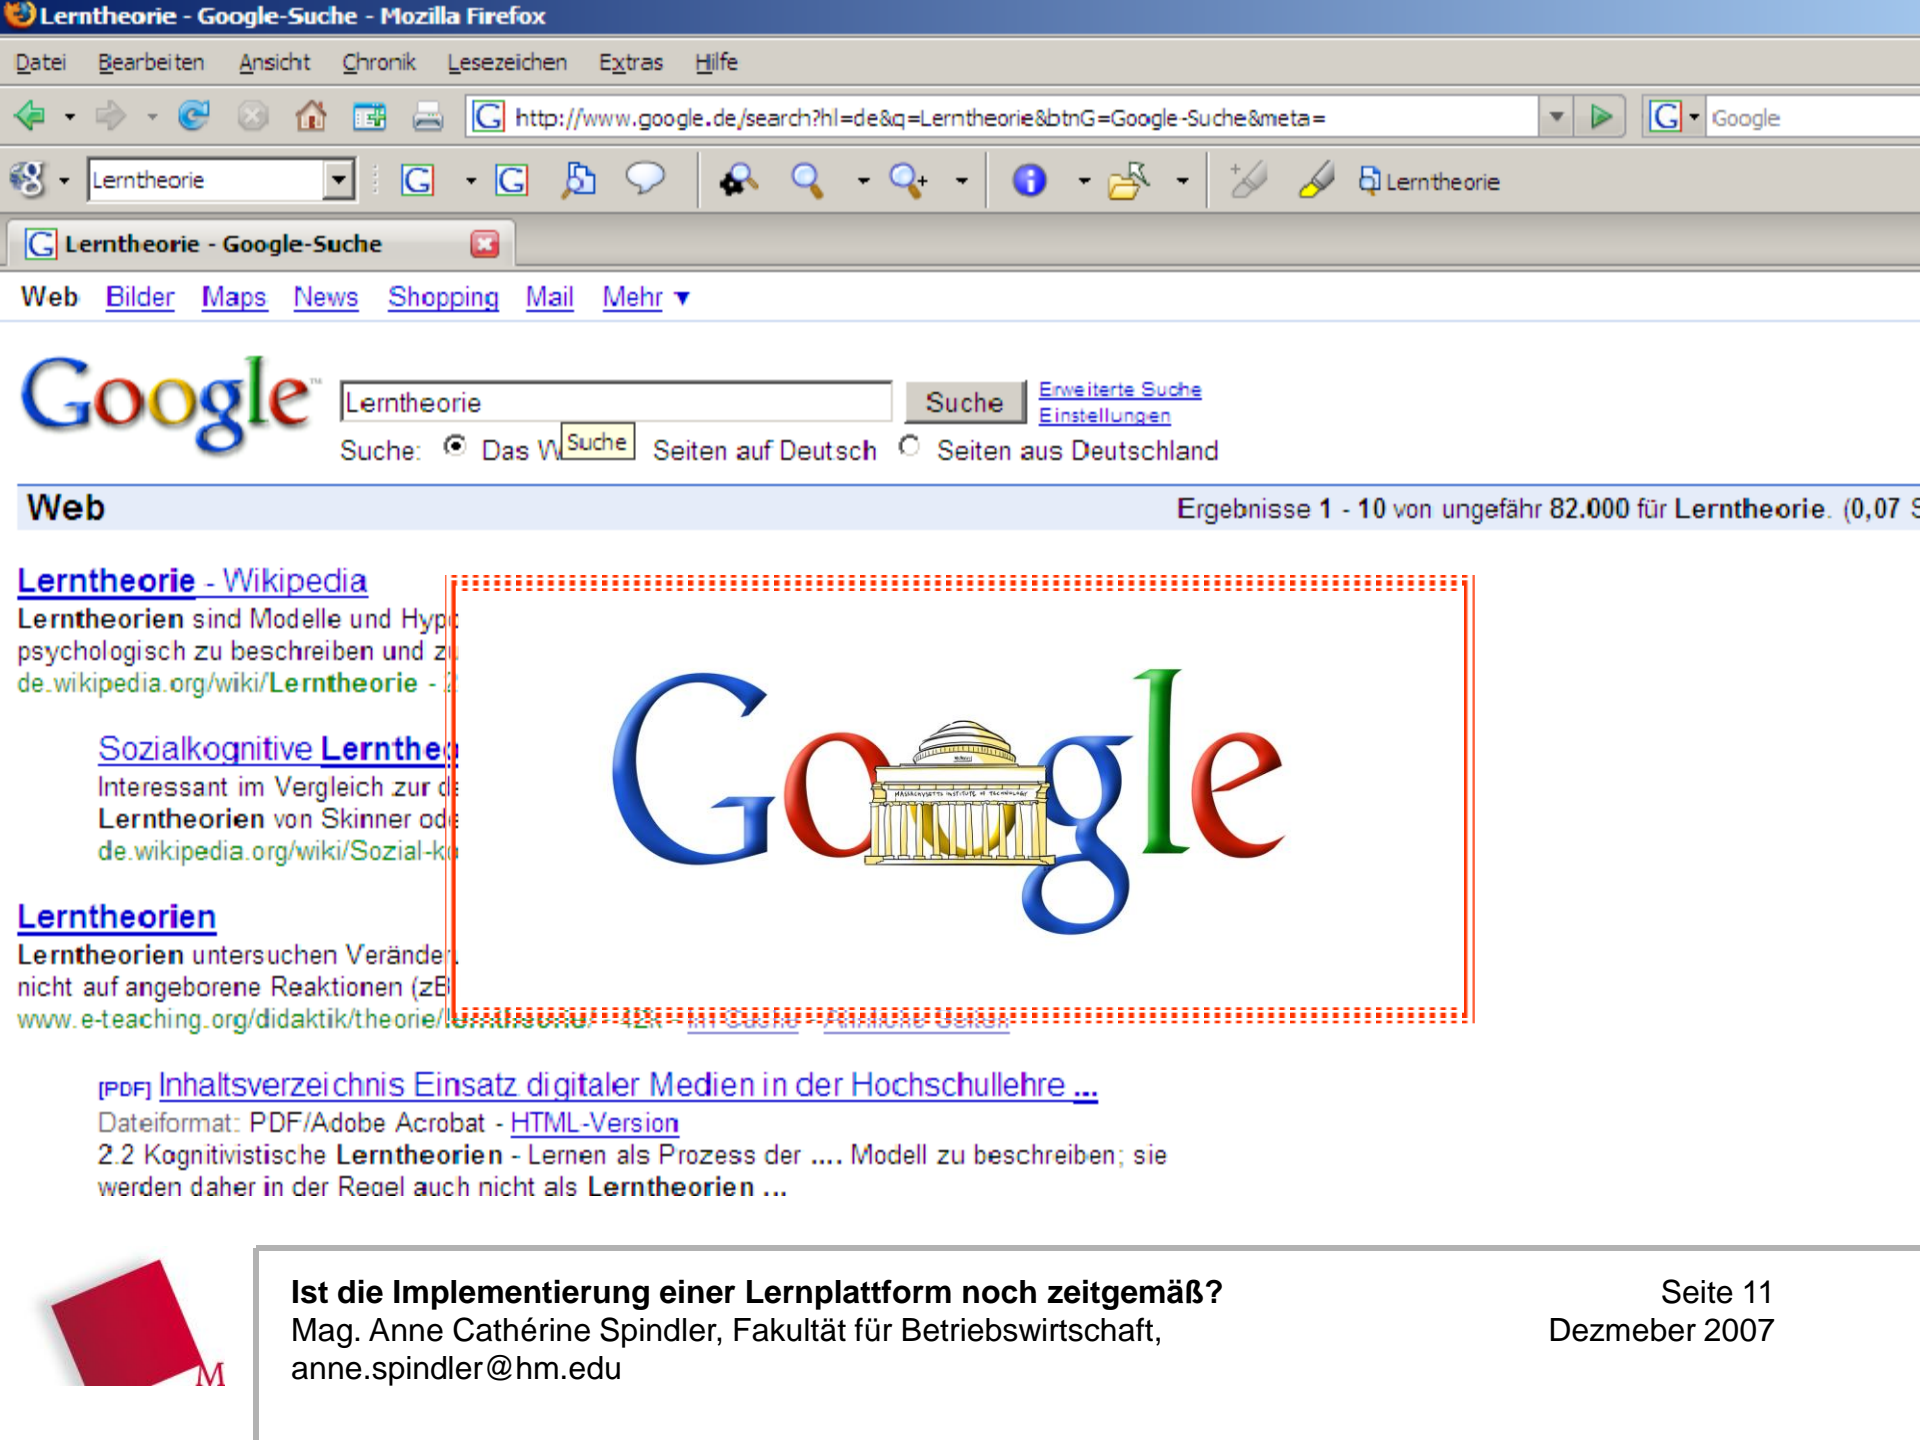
Lerntheorie - Google-Suche - Mozilla Firefox

Datei Bearbeiten Ansicht Chronik Lesezeichen Extras Hilfe

http://www.google.de/search?hl=de&q=Lerntheorie&btnG=Google-Suche&meta=

Google

Lerntheorie

Lerntheorie

Lerntheorie - Google-Suche

Web Bilder Maps News Shopping Mail Mehr ▼

Google

Lerntheorie

Suche

Erweiterte Suche
Einstellungen

Suche: Das W Suche Seiten auf Deutsch Seiten aus Deutschland

Web

Ergebnisse 1 - 10 von ungefähr 82.000 für Lerntheorie. (0,07 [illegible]

Lerntheorie - Wikipedia
Lerntheorien sind Modelle und Hyp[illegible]
psychologisch zu beschreiben und z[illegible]
de.wikipedia.org/wiki/Lerntheorie - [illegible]

Sozialkognitive Lernthe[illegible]
Interessant im Vergleich zur d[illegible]
Lerntheorien von Skinner od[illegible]
de.wikipedia.org/wiki/Sozial-k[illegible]

Lerntheorien
Lerntheorien untersuchen Verände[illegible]
nicht auf angeborene Reaktionen (zB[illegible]
www.e-teaching.org/didaktik/theorie/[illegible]

Google

MASSACHUSETTS INSTITUTE OF TECHNOLOGY

[PDF] Inhaltsverzeichnis Einsatz digitaler Medien in der Hochschullehre ...
Dateiformat: PDF/Adobe Acrobat - HTML-Version
2.2 Kognitivistische Lerntheorien - Lernen als Prozess der .... Modell zu beschreiben; sie werden daher in der Regel auch nicht als Lerntheorien ...

M

Ist die Implementierung einer Lernplattform noch zeitgemäß?
Mag. Anne Cathérine Spindler, Fakultät für Betriebswirtschaft,
anne.spindler@hm.edu

Seite 11
Dezmeber 2007